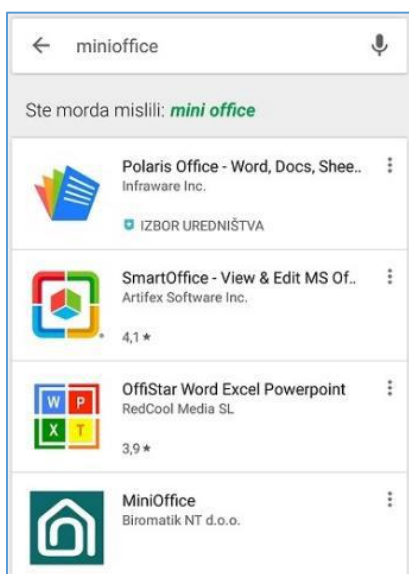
← minioffice

Ste morda mislili: *mini office*

Polaris Office - Word, Docs, Shee..
Infraware Inc.
IZBOR UREDNIŠTVA

SmartOffice - View & Edit MS Of..
Artifex Software Inc.
4,1 ★

OffiStar Word Excel Powerpoint
RedCool Media SL
3,9 ★

W P X T

MiniOffice
Biromatik NT d.o.o.